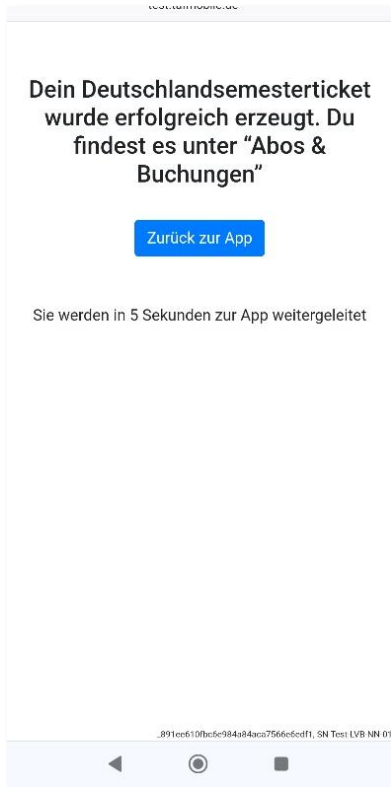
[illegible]

Dein Deutschlandsemesterticket wurde erfolgreich erzeugt. Du findest es unter "Abos & Buchungen"

Zurück zur App

Sie werden in 5 Sekunden zur App weitergeleitet

_891ee610fbc6e984a84aca7566e6edf1, SN Test LVB NN 01